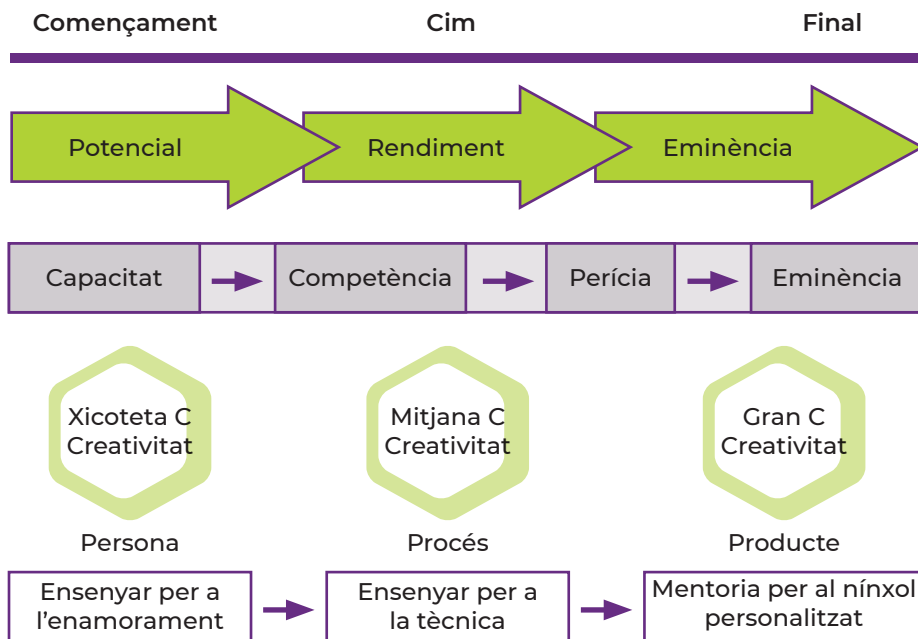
Començament
Cim
Final

Potencial
Rendiment
Eminència

Capacitat
Competència
Perícia
Eminència

Xicoteta C Creativitat
Mitjana C Creativitat
Gran C Creativitat

Persona
Procés
Producte

Ensenyar per a l'enamorament
Ensenyar per a la tècnica
Mentoria per al nínxol personalitzat